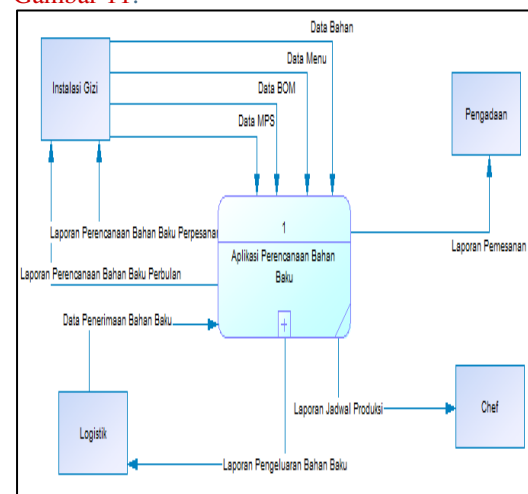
Gambar 11.

Data Bahan

Data Menu

Data BOM

Data MPS

Instalasi Gizi

Pengadaan

1

Aplikasi Perencanaan Bahan Baku

Laporan Perencanaan Bahan Baku Perpesanan

Laporan Perencanaan Bahan Baku Perbulan

Laporan Pemesanan

Data Penerimaan Bahan Baku

Laporan Jadwal Produksi

Chef

Logistik

Laporan Pengeluaran Bahan Baku